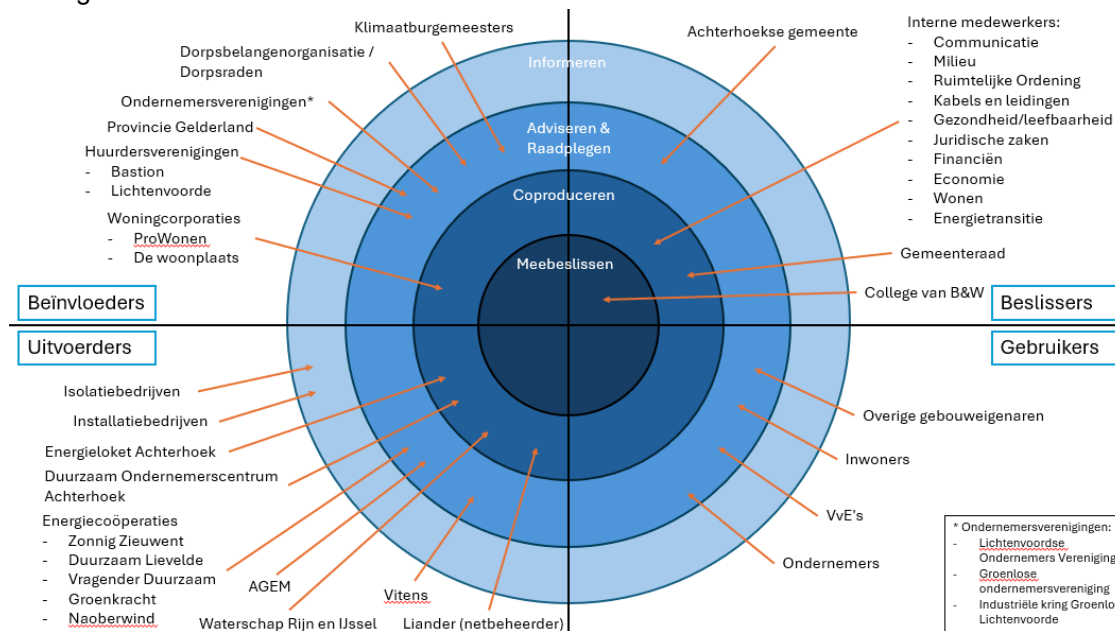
Klimaatburgemeesters

Achterhoekse gemeente

Interne medewerkers:
- Communicatie
- Milieu
- Ruimtelijke Ordening
- Kabels en leidingen
- Gezondheid/leefbaarheid
- Juridische zaken
- Financiën
- Economie
- Wonen
- Energietransitie

Dorpsbelangenorganisatie / Dorpsraden

Ondernemersverenigingen*

Provincie Gelderland

Huurdersverenigingen
- Bastion
- Lichtenvoorde

Woningcorporaties
- ProWonen
- De woonplaats

Informeren

Adviseren & Raadplegen

Coproduceren

Meebeslissen

Gemeenteraad

College van B&W

Beïnvloeders

Beslissers

Uitvoerders

Gebruikers

Isolatiebedrijven

Installatiebedrijven

Energieloket Achterhoek

Duurzaam Ondernemerscentrum Achterhoek

Energiecoöperaties
- Zonnig Zieuwent
- Duurzaam Lievelde
- Vragender Duurzaam
- Groenkracht
- Naoberwind

AGEM

Waterschap Rijn en IJssel

Vitens

Liander (netbeheerder)

Overige gebouweigenaren

Inwoners

VvE's

Ondernemers

* Ondernemersverenigingen:
- Lichtenvoordse Ondernemers Vereniging
- Groenlose ondernemersvereniging
- Industriële kring Groenlo Lichtenvoorde